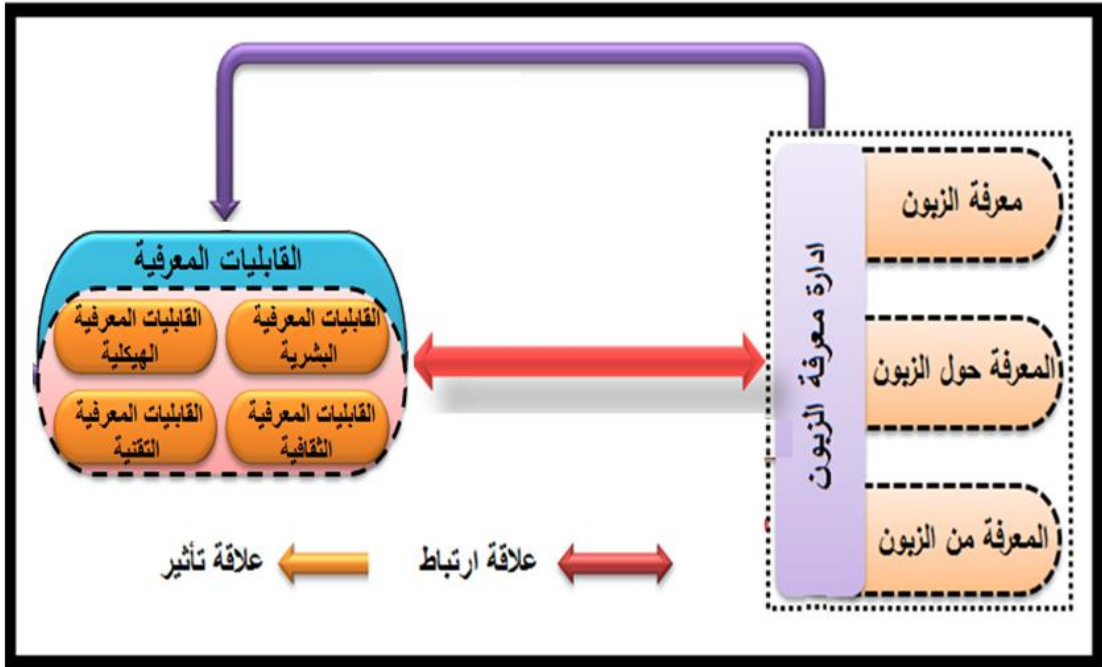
معرفة الزبون

المعرفة حول الزبون

المعرفة من الزبون

ادارة معرفة الزبون

القابليات المعرفية

القابليات المعرفية البشرية

القابليات المعرفية الهيكلية

القابليات المعرفية الثقافية

القابليات المعرفية التقنية

علاقة ارتباط

علاقة تأثير